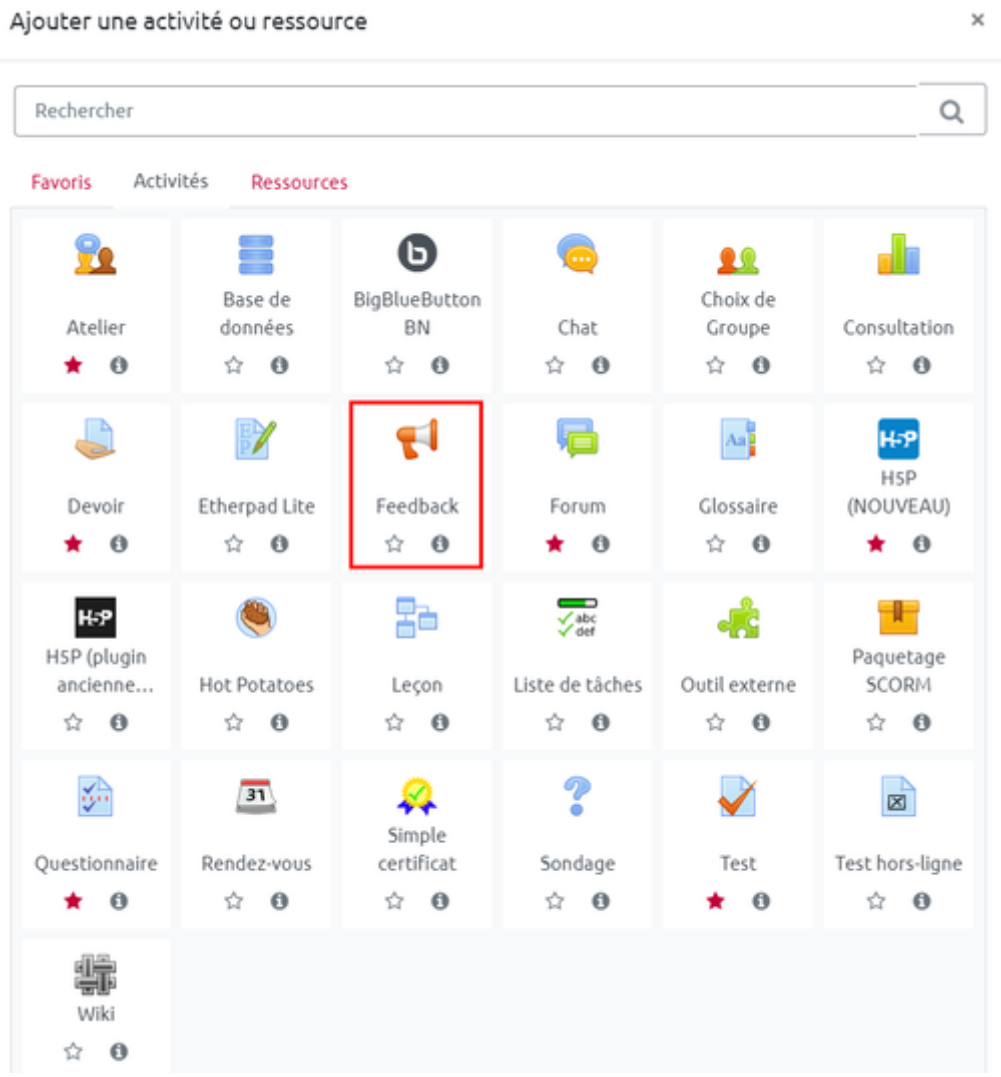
Ajouter une activité ou ressource ×

Rechercher

Favoris Activités Ressources

Atelier

Base de données

BigBlueButtonBN

Chat

Choix de Groupe

Consultation

Devoir

Etherpad Lite

Feedback

Forum

Glossaire

H5P (NOUVEAU)

H5P (plugin ancienne…

Hot Potatoes

Leçon

Liste de tâches

Outil externe

Paquetage SCORM

Questionnaire

31

Rendez-vous

Simple certificat

Sondage

Test

Test hors-ligne

Wiki